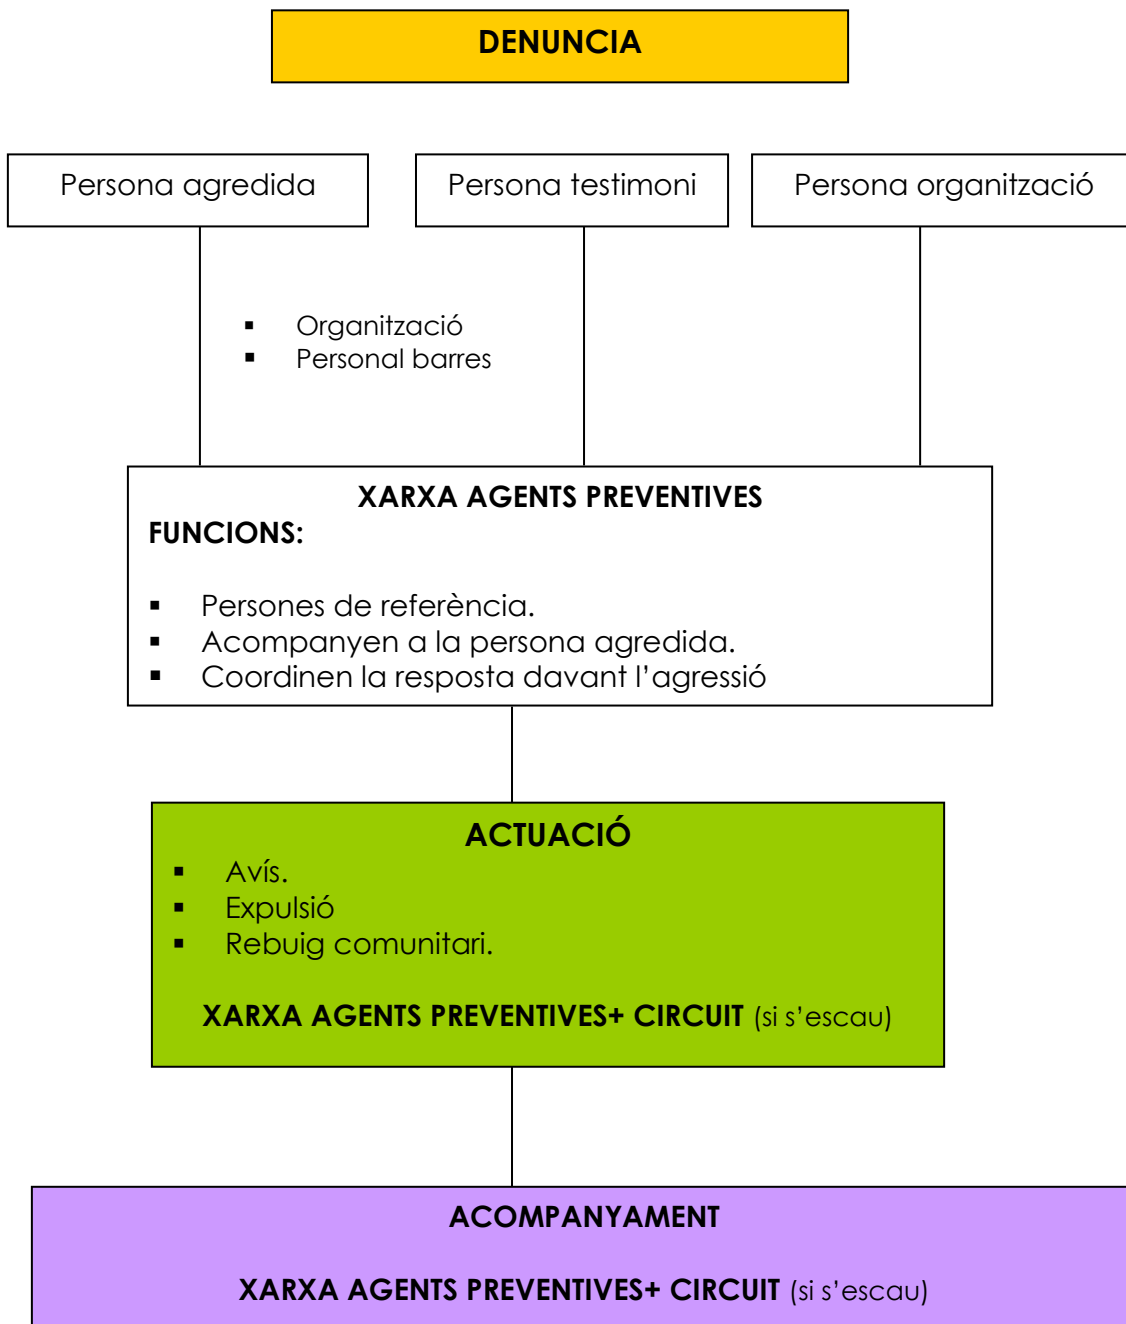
DENUNCIA

Persona agredida

Persona testimoni

Persona organització

- Organització
- Personal barres

XARXA AGENTS PREVENTIVES

FUNCIONS:

- Persones de referència.
- Acompanyen a la persona agredida.
- Coordinen la resposta davant l'agressió

ACTUACIÓ

- Avís.
- Expulsió
- Rebuig comunitari.

XARXA AGENTS PREVENTIVES+ CIRCUIT (si s'escau)

ACOMPANYAMENT

XARXA AGENTS PREVENTIVES+ CIRCUIT (si s'escau)